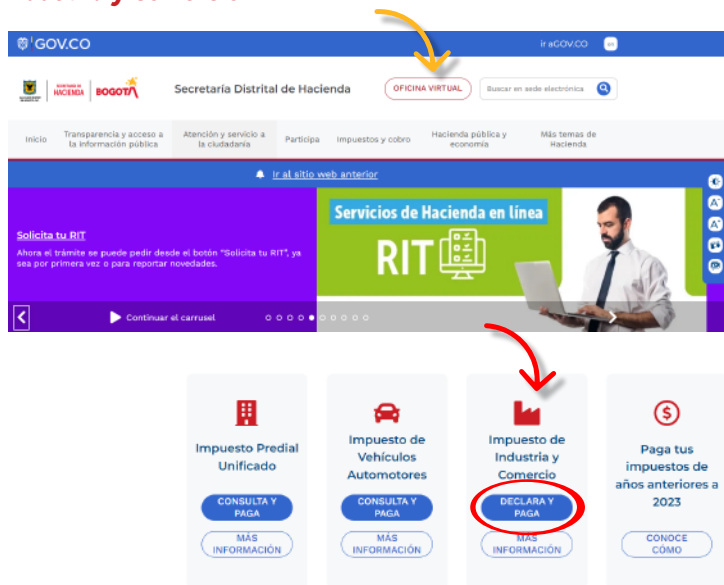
GOV.CO

Ir a GOV.CO

SECRETARÍA DE HACIENDA | BOGOTÁ

Secretaría Distrital de Hacienda

OFICINA VIRTUAL

Buscar en sede electrónica

Inicio
Transparencia y acceso a la información pública
Atención y servicio a la ciudadanía
Participa
Impuestos y cobro
Hacienda pública y economía
Más temas de Hacienda

Ir al sitio web anterior

Solicita tu RIT

Ahora el trámite se puede pedir desde el botón "Solicita tu RIT", ya sea por primera vez o para reportar novedades.

Servicios de Hacienda en línea

RIT

Continuar el carrusel

Impuesto Predial Unificado

CONSULTA Y PAGA

MÁS INFORMACIÓN

Impuesto de Vehículos Automotores

CONSULTA Y PAGA

MÁS INFORMACIÓN

Impuesto de Industria y Comercio

DECLARA Y PAGA

MÁS INFORMACIÓN

Paga tus impuestos de años anteriores a 2023

CONOCE CÓMO